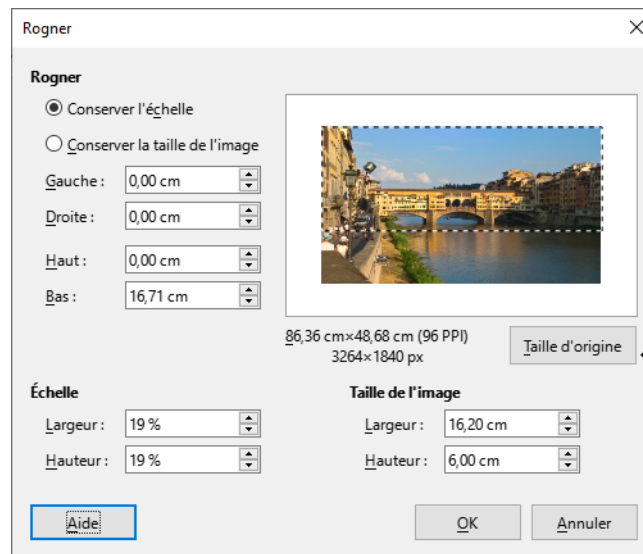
Rogner

Rogner

Conserver l'échelle

Conserver la taille de l'image

Gauche : 0,00 cm

Droite : 0,00 cm

Haut : 0,00 cm

Bas : 16,71 cm

86,36 cm×48,68 cm (96 PPI)
3264×1840 px

Taille d'origine

Échelle

Largeur : 19 %

Hauteur : 19 %

Taille de l'image

Largeur : 16,20 cm

Hauteur : 6,00 cm

Aide

OK

Annuler